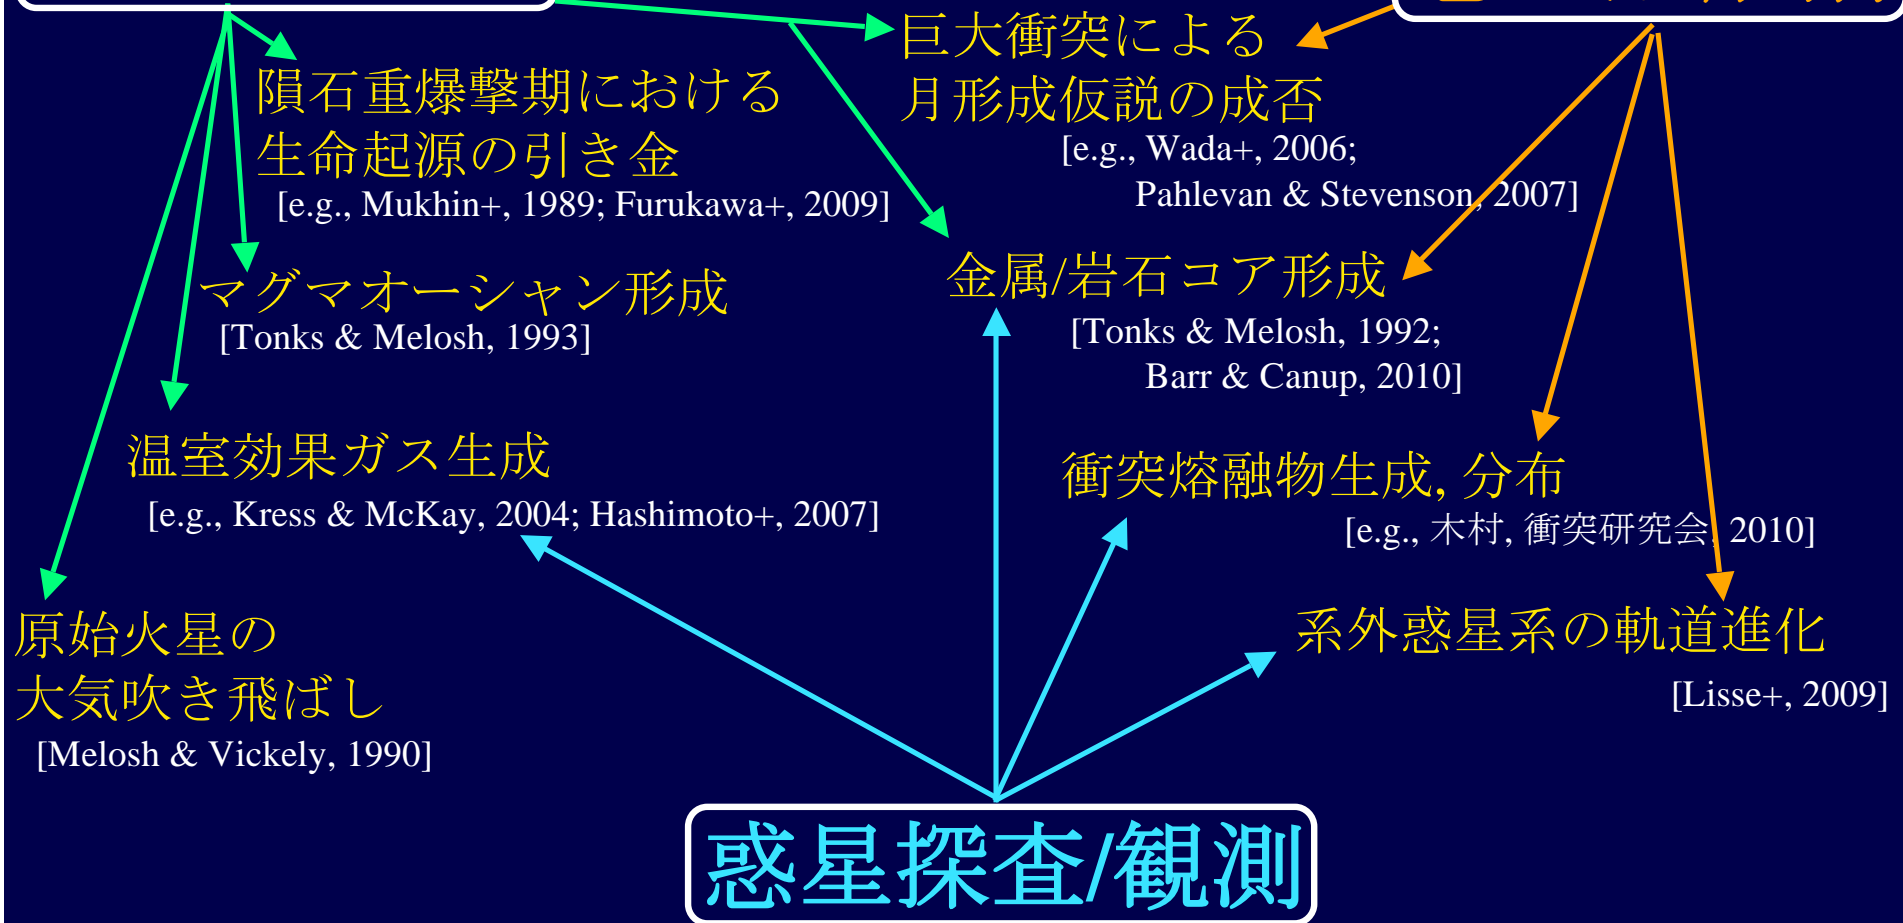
巨大衝突による
月形成仮説の成否
[e.g., Wada+, 2006;
Pahlevan & Stevenson, 2007]

隕石重爆撃期における
生命起源の引き金
[e.g., Mukhin+, 1989; Furukawa+, 2009]

マグマオーシャン形成
[Tonks & Melosh, 1993]

金属/岩石コア形成
[Tonks & Melosh, 1992;
Barr & Canup, 2010]

温室効果ガス生成
[e.g., Kress & McKay, 2004; Hashimoto+, 2007]

衝突熔融物生成, 分布
[e.g., 木村, 衝突研究会, 2010]

原始火星の
大気吹き飛ばし
[Melosh & Vickely, 1990]

系外惑星系の軌道進化
[Lisse+, 2009]

惑星探査/観測